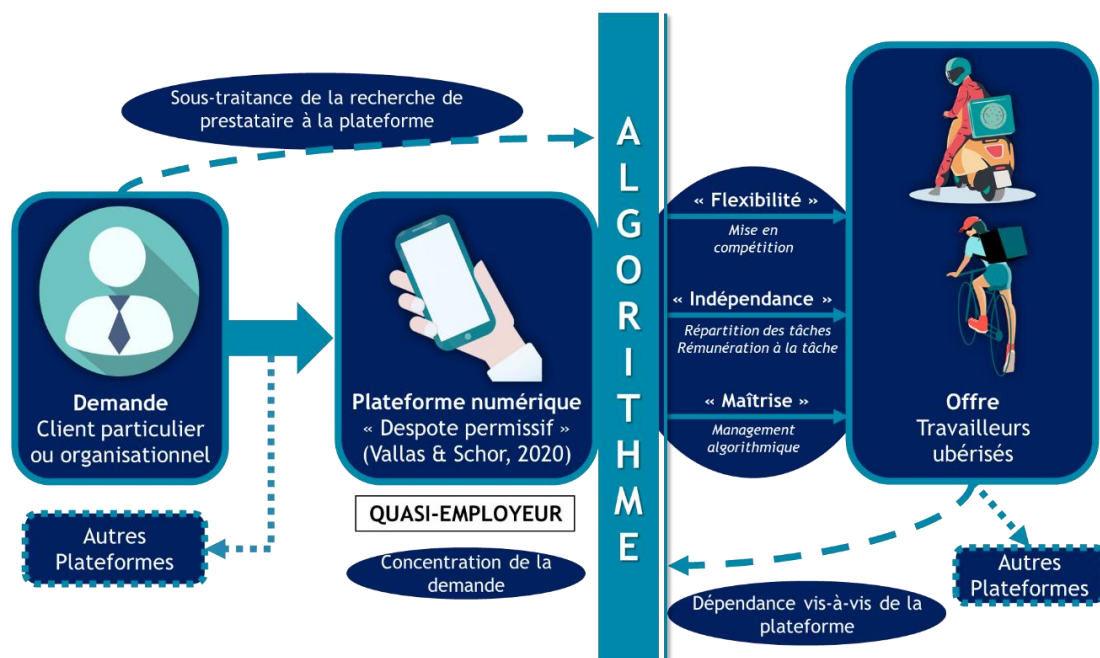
Sous-traitance de la recherche de prestataire à la plateforme

Demande
Client particulier ou organisationnel

Autres Plateformes

Plateforme numérique
« Despote permissif »
(Vallas & Schor, 2020)

QUASI-EMPLOYEUR

Concentration de la demande

ALGORITHME

« Flexibilité »
Mise en compétition

« Indépendance »
Répartition des tâches
Rémunération à la tâche

« Maîtrise »
Management algorithmique

Offre
Travailleurs ubérisés

Autres Plateformes

Dépendance vis-à-vis de la plateforme